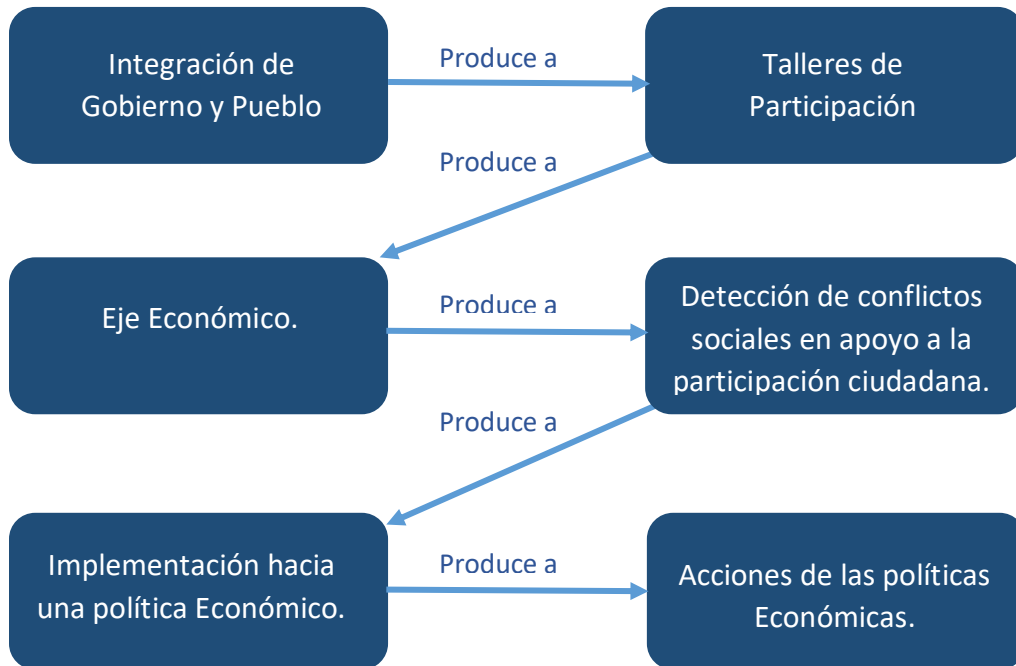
Integración de Gobierno y Pueblo

Produce a

Talleres de Participación

Produce a

Eje Económico.

Produce a

Detección de conflictos sociales en apoyo a la participación ciudadana.

Produce a

Implementación hacia una política Económico.

Produce a

Acciones de las políticas Económicas.